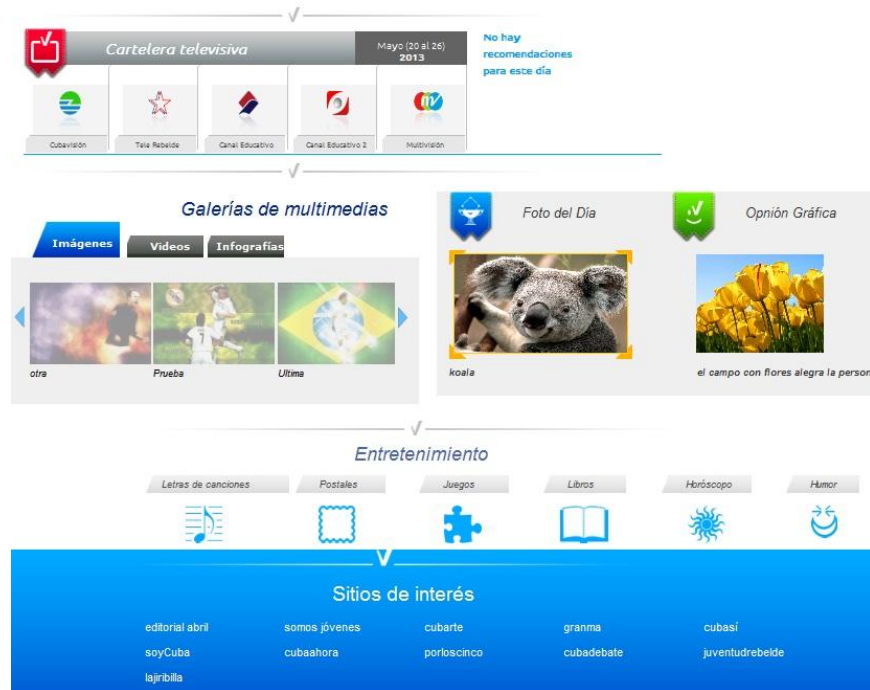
Cartelera televisiva

Mayo (20 al 26) 2013

No hay recomendaciones para este día

Cubavisión

Tele Rebelde

Canal Educativo

Canal Educativo 2

Multivisión

Galerías de multimedias

Imágenes

Videos

Infografías

otra

Prueba

Ultima

Foto del Día

Opinión Gráfica

koala

el campo con flores alegra la person

Entretenimiento

Letras de canciones

Postales

Juegos

Libros

Horóscopo

Humor

Sitios de interés

editorial abril

somos jóvenes

cubarte

granma

cubasí

soyCuba

cubaahora

porloscinco

cubadebate

juventudrebelde

lajiribilla